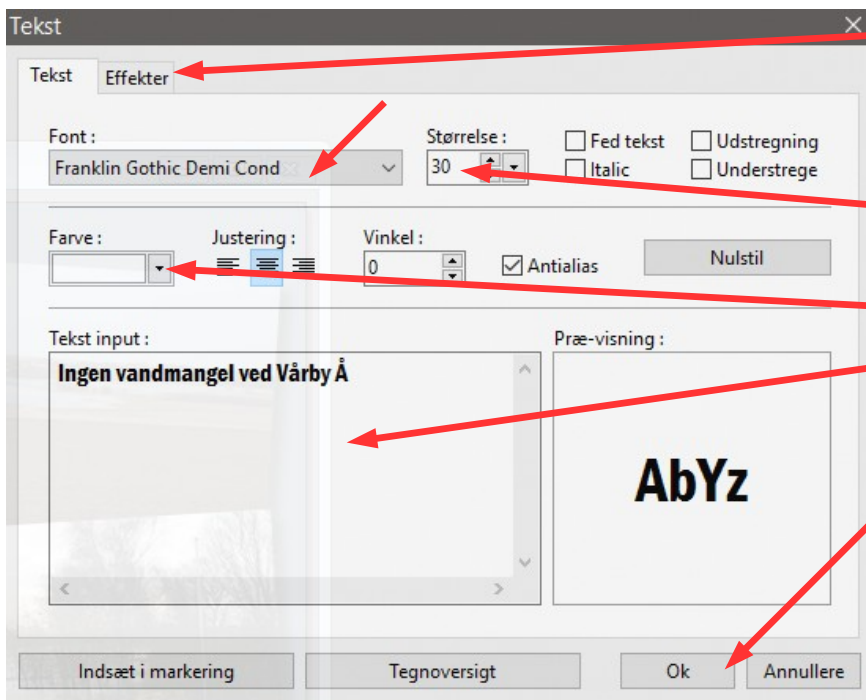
Tekst

Tekst Effekter

Font :
Franklin Gothic Demi Cond

Størrelse :
30

Fed tekst
Italic
Udstregning
Understrege

Farve :

Justering :

Vinkel :
0

Antialias

Nulstil

Tekst input :
Ingen vandmangel ved Vårby Å

Præ-visning :
AbYz

Indsæt i markering
Tegnoversigt
Ok
Annullere